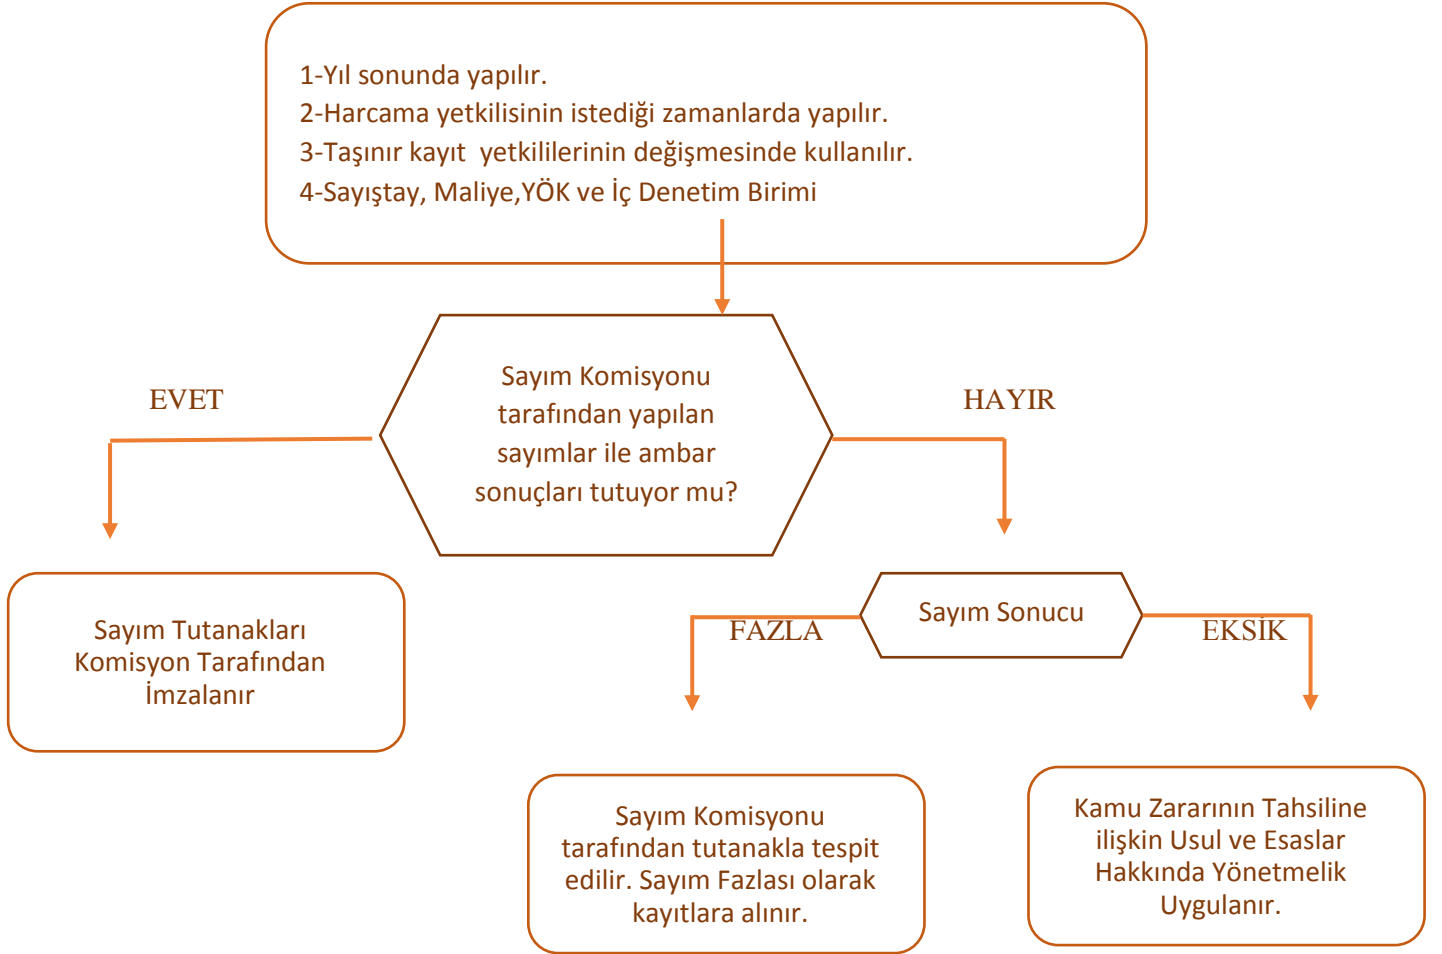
1-Yıl sonunda yapılır.
2-Harcama yetkilisinin istediği zamanlarda yapılır.
3-Taşınır kayıt yetkililerinin değişmesinde kullanılır.
4-Sayıştay, Maliye,YÖK ve İç Denetim Birimi

Sayım Komisyonu tarafından yapılan sayımlar ile ambar sonuçları tutuyor mu?

EVET

HAYIR

Sayım Tutanakları Komisyon Tarafından İmzalanır

Sayım Sonucu

FAZLA

EKSİK

Sayım Komisyonu tarafından tutanakla tespit edilir. Sayım Fazlası olarak kayıtlara alınır.

Kamu Zararının Tahsiline ilişkin Usul ve Esaslar Hakkında Yönetmelik Uygulanır.